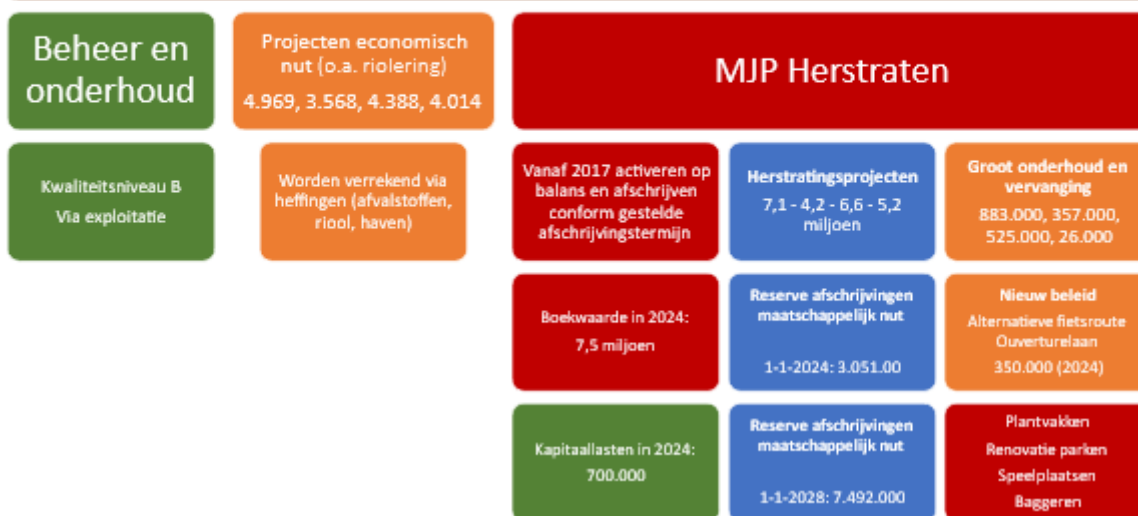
Beheer en onderhoud

Projecten economisch nut (o.a. riolering)
4.969, 3.568, 4.388, 4.014

MJP Herstraten

Kwaliteitsniveau B
Via exploitatie

Worden verrekend via heffingen (afvalstoffen, riool, haven)

Vanaf 2017 activeren op balans en afschrijven conform gestelde afschrijvingstermijn

Herstratingsprojecten
7,1 - 4,2 - 6,6 - 5,2 miljoen

Groot onderhoud en vervanging
883.000, 357.000, 525.000, 26.000

Boekwaarde in 2024:
7,5 miljoen

Reserve afschrijvingen maatschappelijk nut
1-1-2024: 3.051.00

Nieuw beleid
Alternatieve fietsroute Ouverturelaan
350.000 (2024)

Kapitaallasten in 2024:
700.000

Reserve afschrijvingen maatschappelijk nut
1-1-2028: 7.492.000

Plantvakken
Renovatie parken
Speelplaatsen
Baggeren